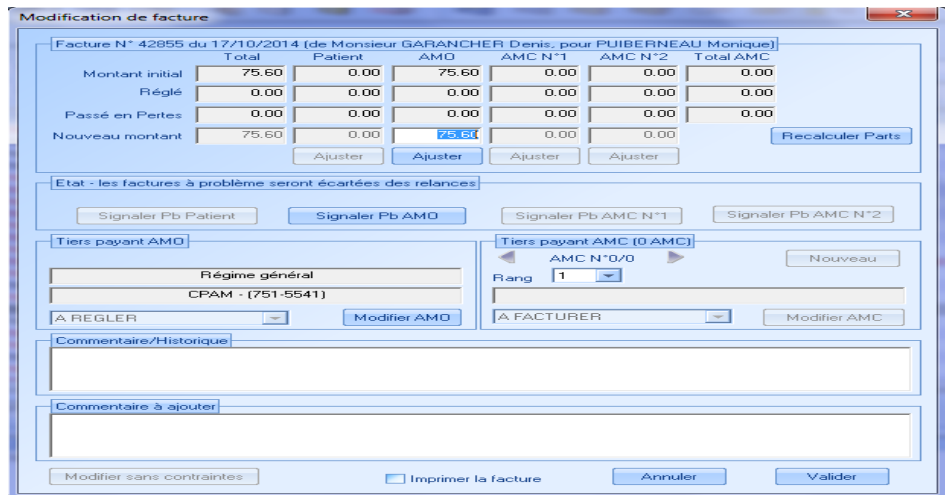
Modification de facture

Facture N° 42855 du 17/10/2014 (de Monsieur GARANCHER Denis, pour PUIBERNEAU Monique)

| | Total | Patient | AMO | AMC N°1 | AMC N°2 | Total AMC |
|---|---|---|---|---|---|---|
| Montant initial | 75.60 | 0.00 | 75.60 | 0.00 | 0.00 | 0.00 |
| Réglé | 0.00 | 0.00 | 0.00 | 0.00 | 0.00 | 0.00 |
| Passé en Pertes | 0.00 | 0.00 | 0.00 | 0.00 | 0.00 | 0.00 |
| Nouveau montant | 75.60 | 0.00 | 75.60 | 0.00 | 0.00 | |

Ajuster Ajuster Ajuster Ajuster

Recalculer Parts

Etat - les factures à problème seront écartées des relances

Signaler Pb Patient Signaler Pb AMO Signaler Pb AMC N°1 Signaler Pb AMC N°2

Tiers payant AMO

Régime général

CPAM - (751-5541)

A REGLER

Modifier AMO

Tiers payant AMC (0 AMC)

AMC N°0/0

Nouveau

Rang 1

A FACTURER

Modifier AMC

Commentaire/Historique

Commentaire à ajouter

Modifier sans contraintes

Imprimer la facture

Annuler

Valider